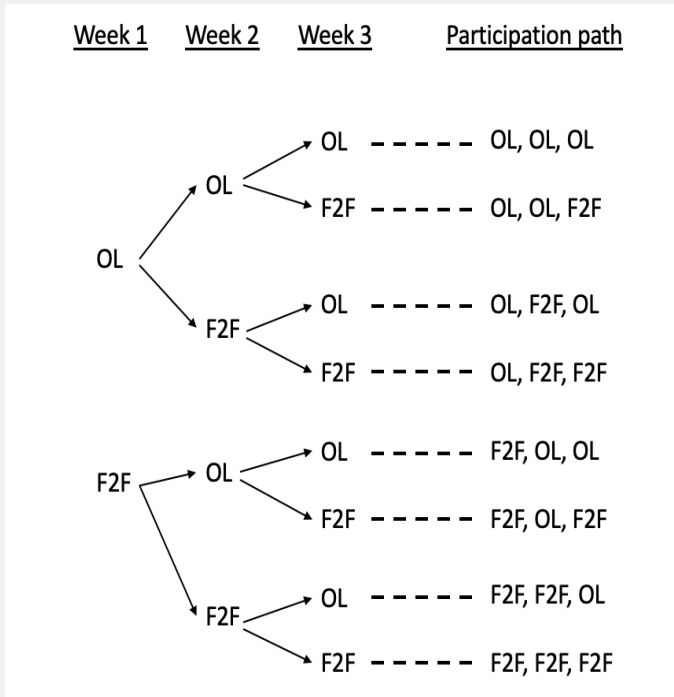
Week 1 Week 2 Week 3 Participation path

OL
OL
OL ----- OL, OL, OL
F2F ----- OL, OL, F2F
F2F
OL ----- OL, F2F, OL
F2F ----- OL, F2F, F2F

F2F
OL
OL ----- F2F, OL, OL
F2F ----- F2F, OL, F2F
F2F
OL ----- F2F, F2F, OL
F2F ----- F2F, F2F, F2F